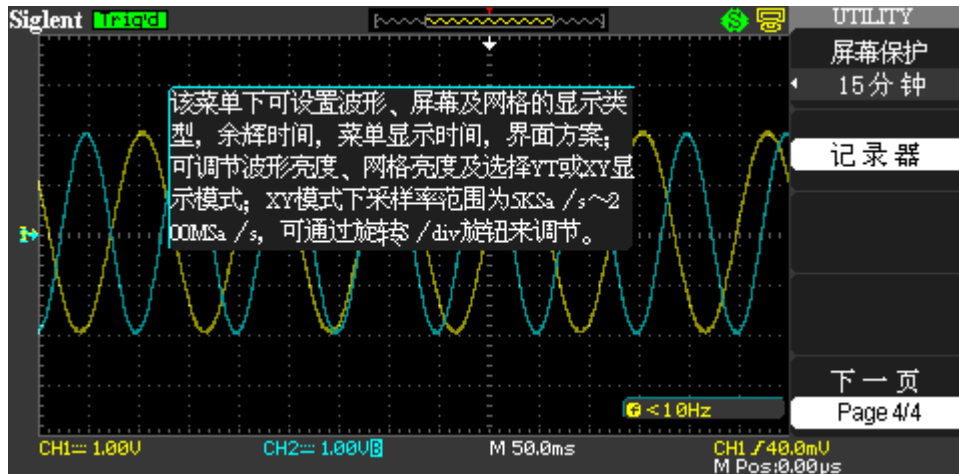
Siglent Trig'd

UTILITY

屏幕保护

15分钟

该菜单下可设置波形、屏幕及网格的显示类型，余辉时间，菜单显示时间，界面方案；可调节波形亮度、网格亮度及选择YT或XY显示模式；XY模式下采样率范围为5KSa /s～200MSa /s，可通过旋转S /div旋钮来调节。

记录器

下一页

Page 4/4

< 10Hz

CH1═ 1.00V

CH2═ 1.00V

M 50.0ms

CH1 ⨍ 40.0mV

M Pos:0.00μs